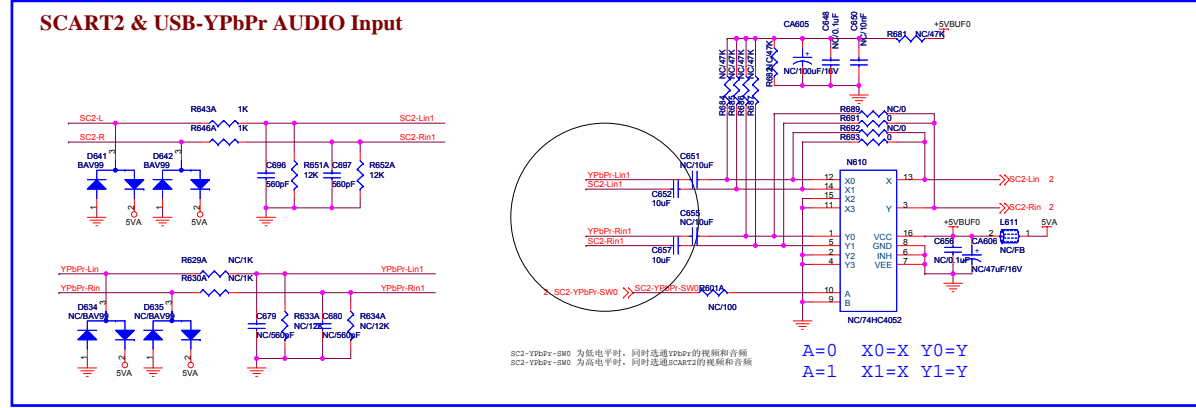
SCART2 & USB-YPbPr AUDIO Input

SC2-L
SC2-R
R643A 1K
R646A 1K
SC2-Lin1
SC2-Rin1
D641 BAV99
D642 BAV99
3
1
2
5VA
C696 560pF
R651A 12K
C697 560pF
R652A 12K

YPbPr-Lin
YPbPr-Rin
R629A NC/1K
R630A NC/1K
YPbPr-Lin1
YPbPr-Rin1
D634 NC/BAV99
D635 NC/BAV99
5VA
C679 NC/560pF
R633A NC/12K
C680 NC/560pF
R634A NC/12K

CA605
C648 NC/0.1uF
C650 NC/10nF
R681 NC/47K
+5VBUF0
NC/47K
NC/47K
NC/47K
NC/47K
NC/47K
R682
NC/100uF/16V
R684
R685
R686
R687
R689 NC/0
R691 0
R692 NC/0
R693 0
N610
YPbPr-Lin1
SC2-Lin1
C651 NC/10uF
C652 10uF
YPbPr-Rin1
SC2-Rin1
C653 NC/10uF
C657 10uF
12 X0
14 X1
15 X2
11 X3
X 13
Y 3
SC2-Lin 2
SC2-Rin 2
1 Y0
5 Y1
2 Y2
4 Y3
VCC 16
GND 8
INH 6
VEE 7
+5VBUF0
L611
5VA
C656
CA606
NC/FB
NC/0.1uF
NC/47uF/16V
SC2-YPbPr-SW0
SC2-YPbPr-SW0
R601A
NC/100
10 A
9 B
NC/74HC4052

SC2-YPbPr-SW0 为低电平时，同时选通YPbPr的视频和音频
SC2-YPbPr-SW0 为高电平时，同时选通SCART2的视频和音频

A=0 X0=X Y0=Y
A=1 X1=X Y1=Y